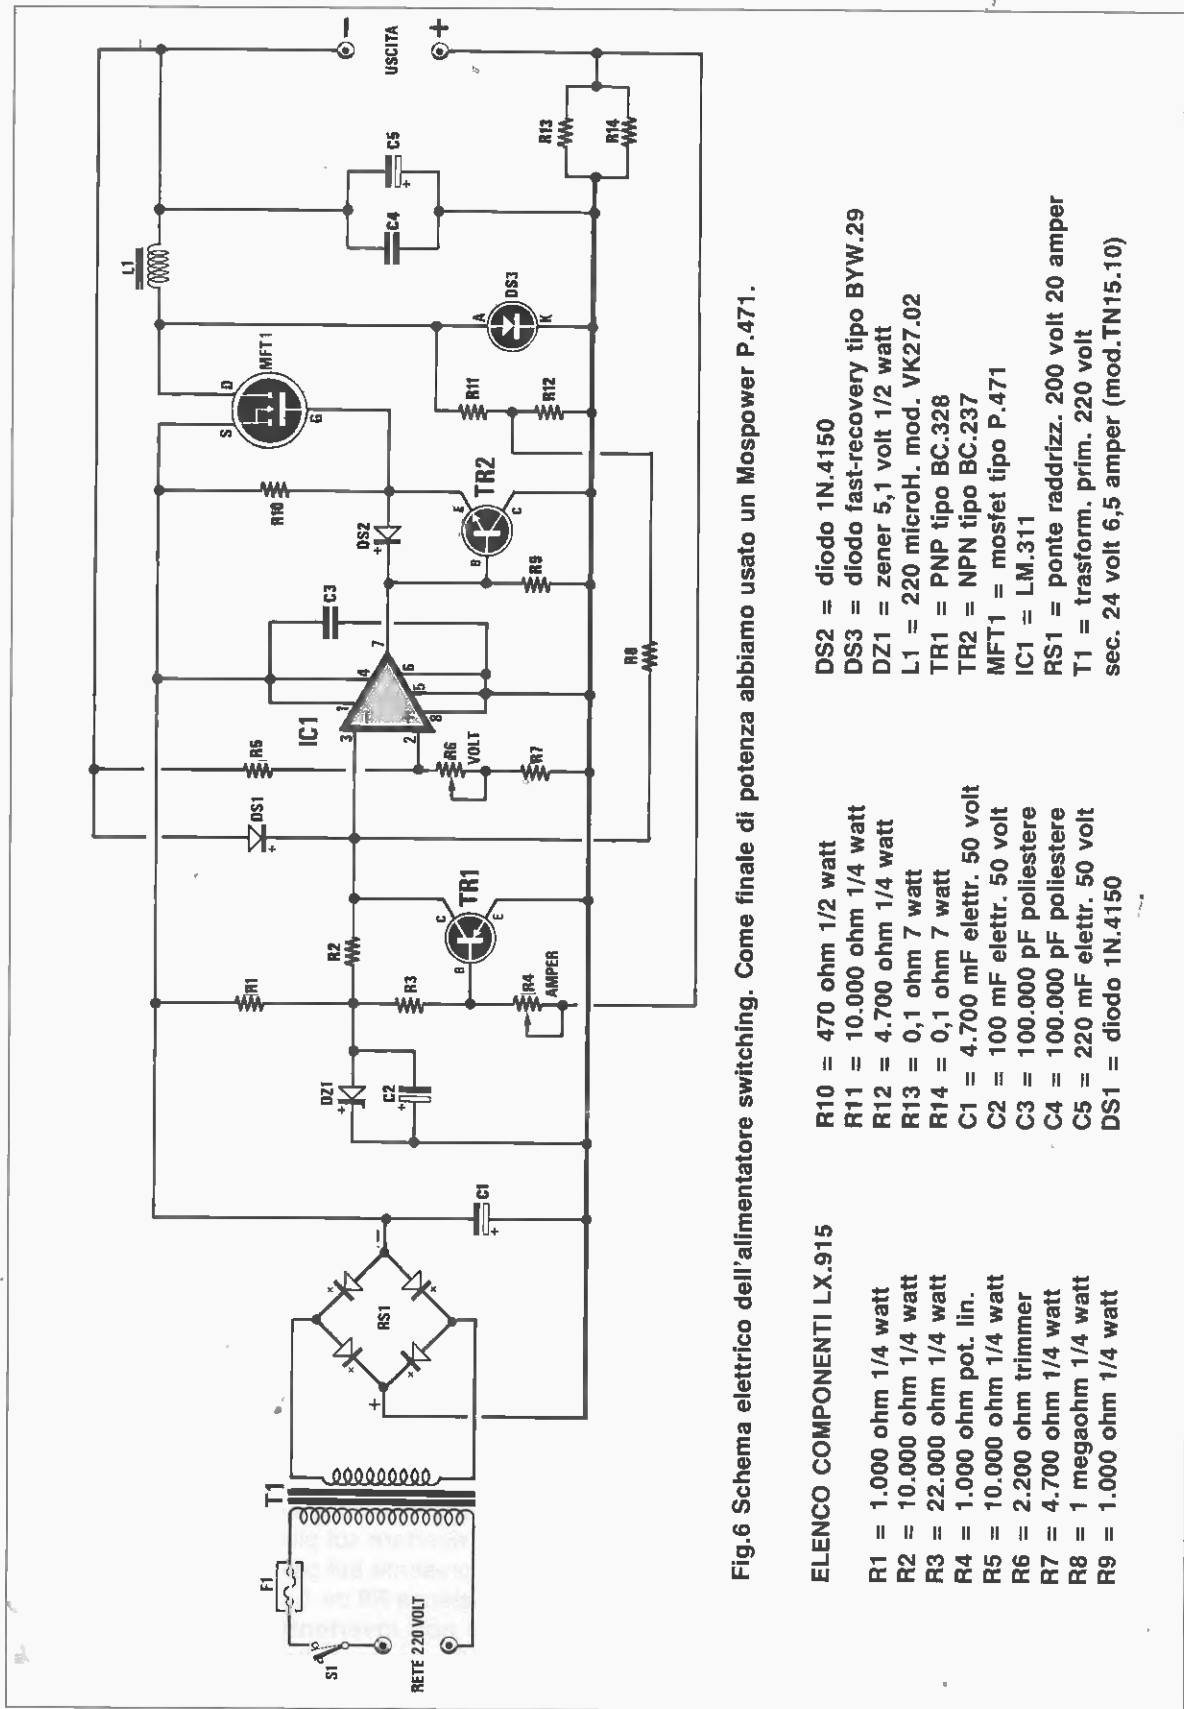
USCITA
−
+
L1
C5
C4
R13
R14
DS3
A
K
MFT1
D
S
G
R11
R12
TR2
E
C
B
R10
DS2
C3
R9
IC1
R8
R5
R6
VOLT
R7
DS1
TR1
C
E
B
R1
R2
R3
R4
AMPER
DZ1
C2
C1
RS1
T1
F1
S1
RETE 220 VOLT

Fig.6 Schema elettrico dell'alimentatore switching. Come finale di potenza abbiamo usato un Mospower P.471.

ELENCO COMPONENTI LX.915

R1 = 1.000 ohm 1/4 watt
R2 = 10.000 ohm 1/4 watt
R3 = 22.000 ohm 1/4 watt
R4 = 1.000 ohm pot. lin.
R5 = 10.000 ohm 1/4 watt
R6 = 2.200 ohm trimmer
R7 = 4.700 ohm 1/4 watt
R8 = 1 megaohm 1/4 watt
R9 = 1.000 ohm 1/4 watt

R10 = 470 ohm 1/2 watt
R11 = 10.000 ohm 1/4 watt
R12 = 4.700 ohm 1/4 watt
R13 = 0,1 ohm 7 watt
R14 = 0,1 ohm 7 watt
C1 = 4.700 mF elettr. 50 volt
C2 = 100 mF elettr. 50 volt
C3 = 100.000 pF poliestere
C4 = 100.000 pF poliestere
C5 = 220 mF elettr. 50 volt
DS1 = diodo 1N.4150

DS2 = diodo 1N.4150
DS3 = diodo fast-recovery tipo BYW.29
DZ1 = zener 5,1 volt 1/2 watt
L1 = 220 microH. mod. VK27.02
TR1 = PNP tipo BC.328
TR2 = NPN tipo BC.237
MFT1 = mosfet tipo P.471
IC1 = LM.311
RS1 = ponte raddrizz. 200 volt 20 amper
T1 = trasform. prim. 220 volt
sec. 24 volt 6,5 amper (mod.TN15.10)